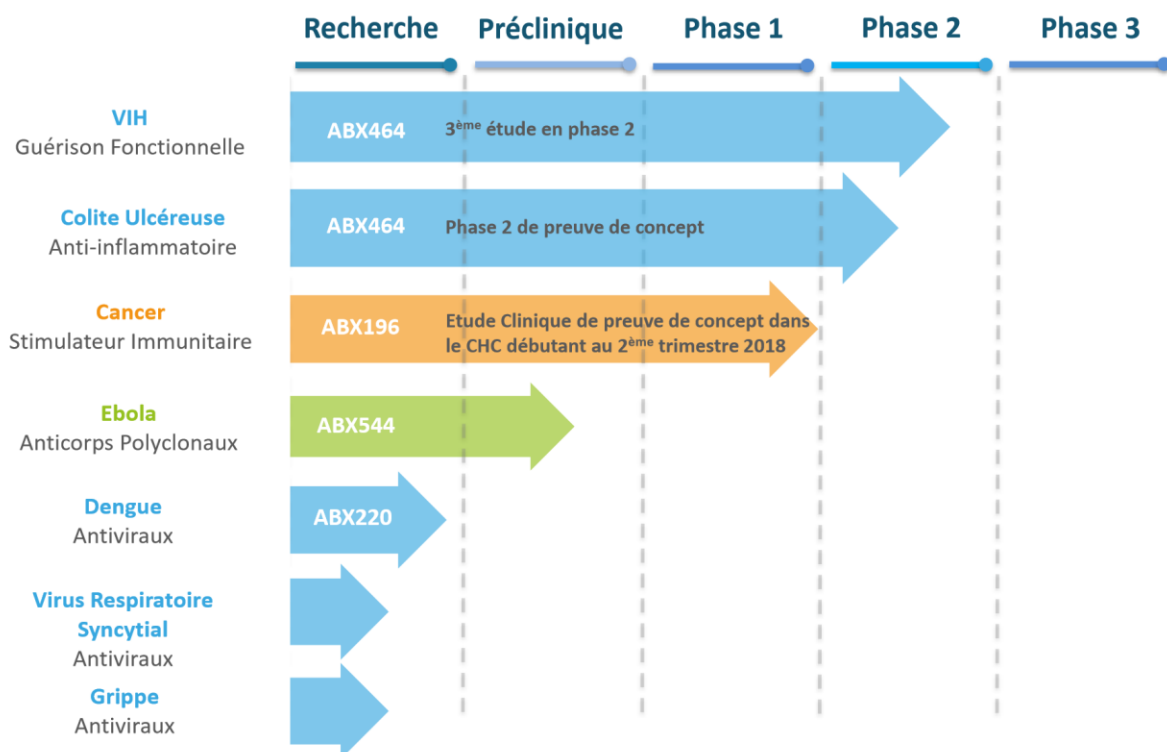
Recherche Préclinique Phase 1 Phase 2 Phase 3

VIH
Guérison Fonctionnelle
ABX464 3$^{ème}$ étude en phase 2

Colite Ulcéreuse
Anti-inflammatoire
ABX464 Phase 2 de preuve de concept

Cancer
Stimulateur Immunitaire
ABX196 Etude Clinique de preuve de concept dans le CHC débutant au 2$^{ème}$ trimestre 2018

Ebola
Anticorps Polyclonaux
ABX544

Dengue
Antiviraux
ABX220

Virus Respiratoire Syncytial
Antiviraux

Grippe
Antiviraux